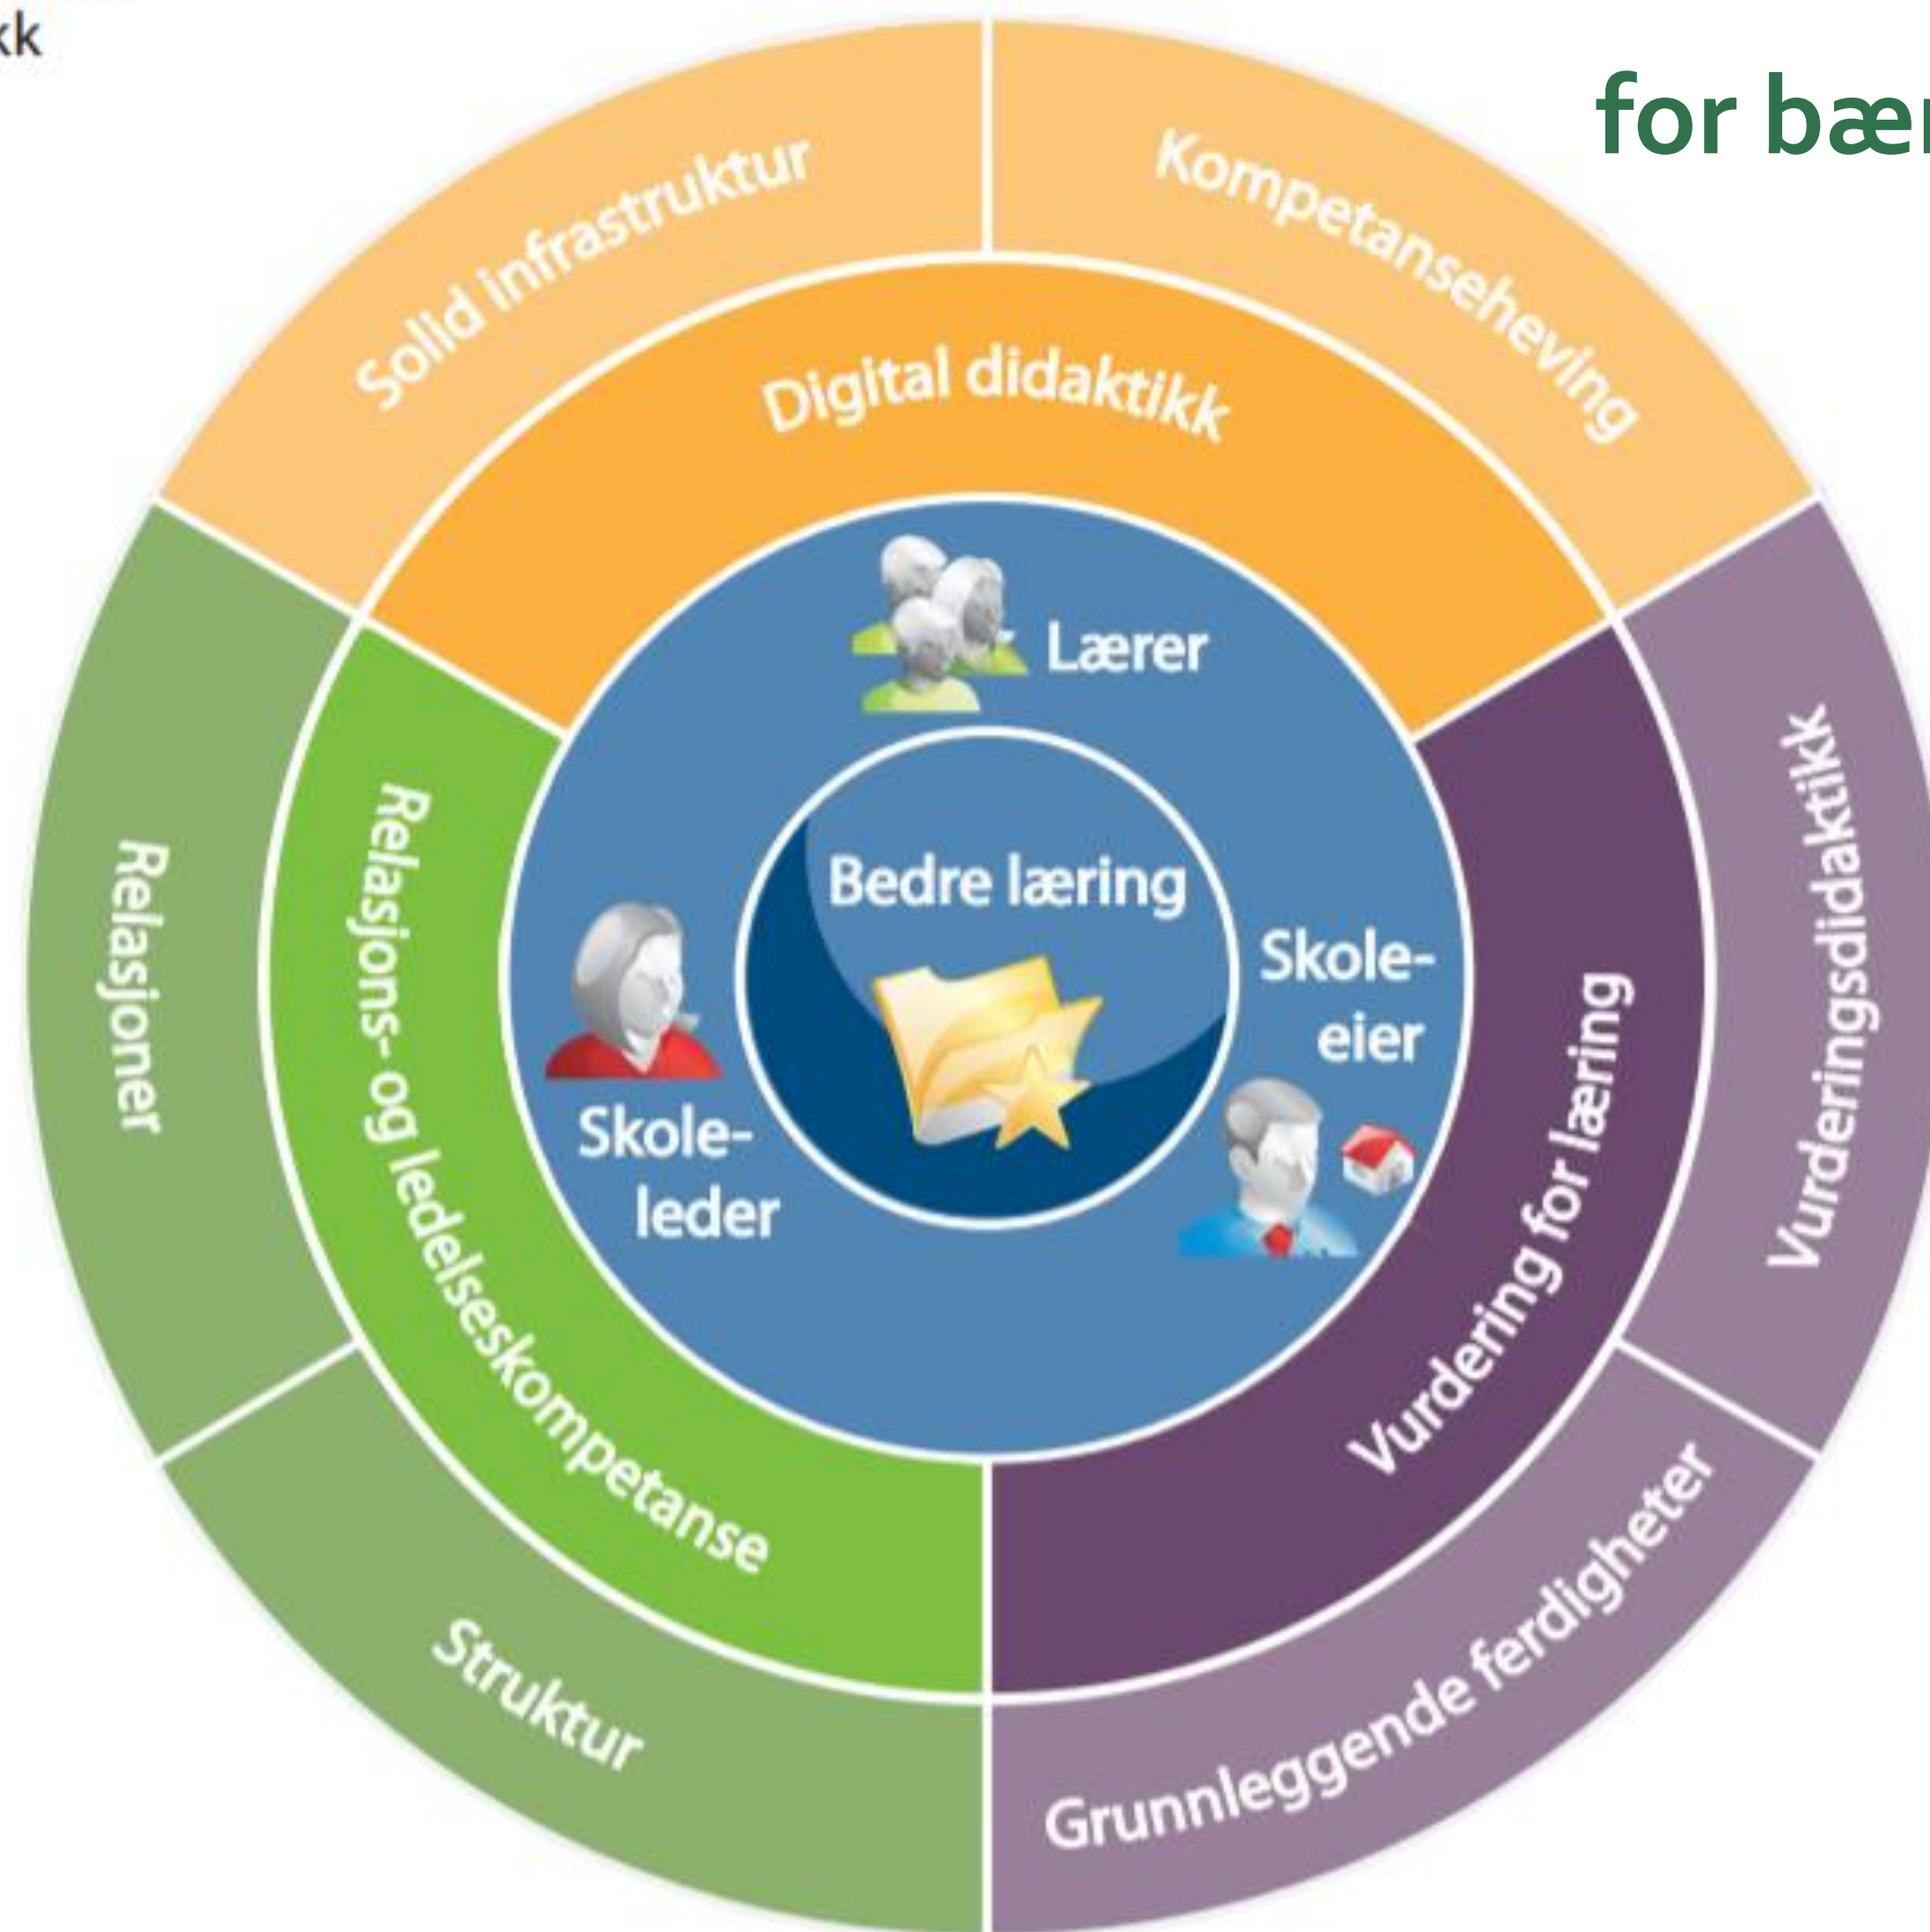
kk

for bær

Solid infrastruktur

Kompetanseheving

Digital didaktikk

Lærer

Bedre læring

Skole-
eier

Skole-
leder

Relasjoner

Relasjons- og ledelseskompetanse

Vurdering for læring

Vurderingsdidaktikk

Struktur

Grunnleggende ferdigheter